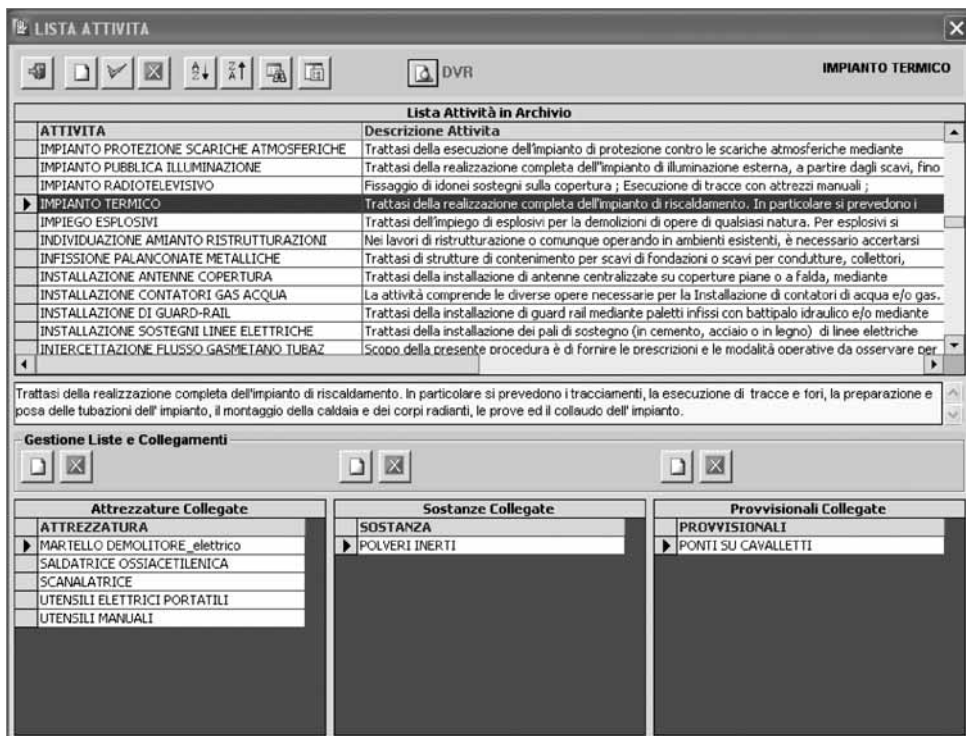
LISTA ATTIVITA

DVR

IMPIANTO TERMICO

Lista Attività in Archivio

| ATTIVITA | Descrizione Attivita |
|---|---|
| IMPIANTO PROTEZIONE SCARICHE ATMOSFERICHE | Trattasi della esecuzione dell'impianto di protezione contro le scariche atmosferiche mediante |
| IMPIANTO PUBBLICA ILLUMINAZIONE | Trattasi della realizzazione completa dell'impianto di illuminazione esterna, a partire dagli scavi, fino |
| IMPIANTO RADIOTELEVISIVO | Fissaggio di idonei sostegni sulla copertura ; Esecuzione di tracce con attrezzi manuali ; |
| IMPIANTO TERMICO | Trattasi della realizzazione completa dell'impianto di riscaldamento. In particolare si prevedono i |
| IMPIEGO ESPLOSIVI | Trattasi dell'impiego di esplosivi per la demolizioni di opere di qualsiasi natura. Per esplosivi si |
| INDIVIDUAZIONE AMIANTO RISTRUTTURAZIONI | Nei lavori di ristrutturazione o comunque operando in ambienti esistenti, è necessario accertarsi |
| INFISSIONE PALANCONATE METALLICHE | Trattasi di strutture di contenimento per scavi di fondazioni o scavi per condutture, collettori, |
| INSTALLAZIONE ANTENNE COPERTURA | Trattasi della installazione di antenne centralizzate su coperture piane o a falda, mediante |
| INSTALLAZIONE CONTATORI GAS ACQUA | La attività comprende le diverse opere necessarie per la Installazione di contatori di acqua e/o gas. |
| INSTALLAZIONE DI GUARD-RAIL | Trattasi della installazione di guard rail mediante paletti infissi con battipalo idraulico e/o mediante |
| INSTALLAZIONE SOSTEGNI LINEE ELETTRICHE | Trattasi della installazione dei pali di sostegno (in cemento, acciaio o in legno) di linee elettriche |
| INTERCETTAZIONE FLUSSO GASMETANO TUBAZ | Scopo della presente procedura è di fornire le prescrizioni e le modalità operative da osservare per |

Trattasi della realizzazione completa dell'impianto di riscaldamento. In particolare si prevedono i tracciamenti, la esecuzione di tracce e fori, la preparazione e posa delle tubazioni dell' impianto, il montaggio della caldaia e dei corpi radianti, le prove ed il collaudo dell' impianto.

Gestione Liste e Collegamenti

Attrezzature Collegate

| ATTREZZATURA |
|---|
| MARTELLO DEMOLITORE_elettrico |
| SALDATRICE OSSIACETILENICA |
| SCANALATRICE |
| UTENSILI ELETTRICI PORTATILI |
| UTENSILI MANUALI |

Sostanze Collegate

| SOSTANZA |
|---|
| POLVERI INERTI |

Provvisionali Collegate

| PROVVISIONALI |
|---|
| PONTI SU CAVALLETTI |